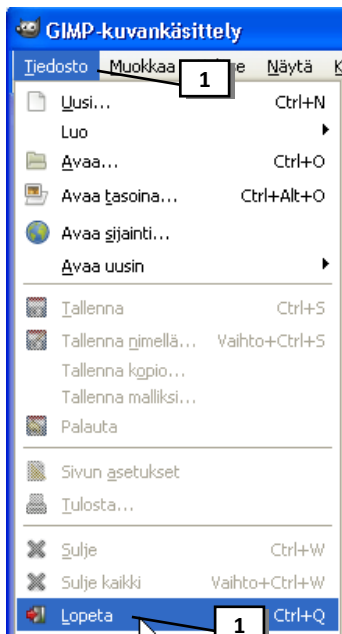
GIMP-kuvankäsittely

Tiedosto Muokkaa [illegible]e Näytä K

1

Uusi... Ctrl+N
Luo
Avaa... Ctrl+O
Avaa tasoina... Ctrl+Alt+O
Avaa sijainti...
Avaa uusin
Tallenna Ctrl+S
Tallenna nimellä... Vaihto+Ctrl+S
Tallenna kopio...
Tallenna malliksi...
Palauta
Sivun asetukset
Tulosta...
Sulje Ctrl+W
Sulje kaikki Vaihto+Ctrl+W
Lopeta Ctrl+Q

1